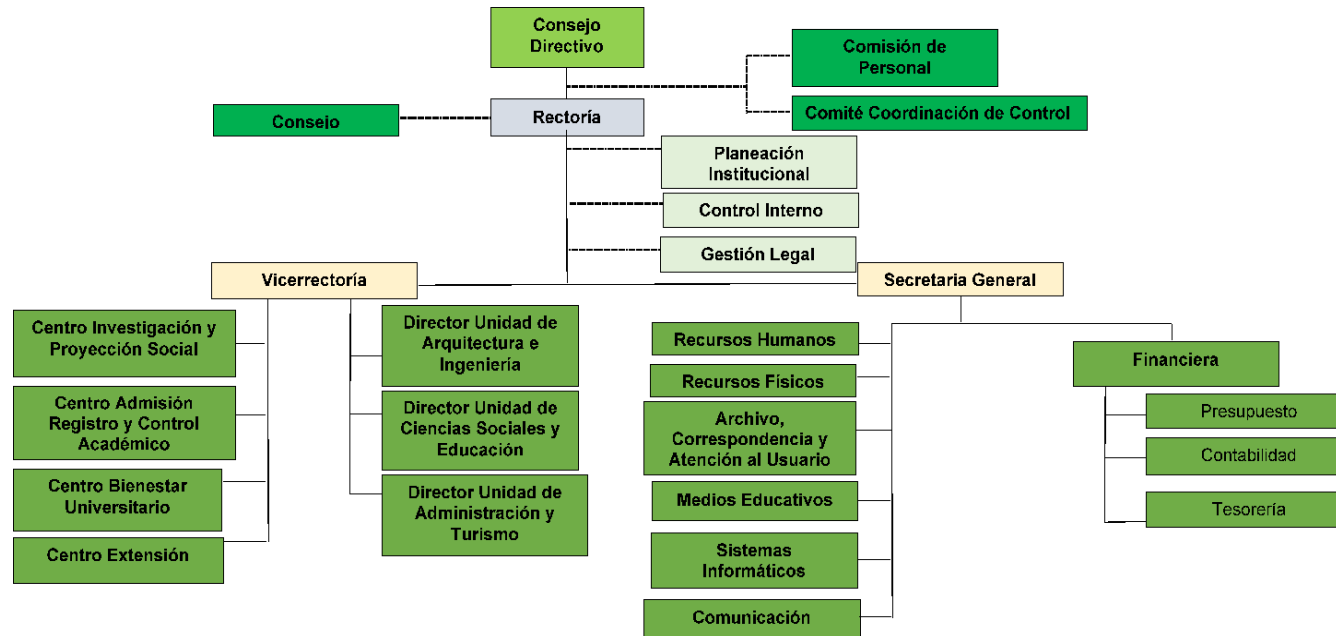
Consejo Directivo

Comisión de Personal

Comité Coordinación de Control

Consejo

Rectoría

Planeación Institucional

Control Interno

Gestión Legal

Vicerrectoría

Secretaria General

Centro Investigación y Proyección Social

Centro Admisión Registro y Control Académico

Centro Bienestar Universitario

Centro Extensión

Director Unidad de Arquitectura e Ingeniería

Director Unidad de Ciencias Sociales y Educación

Director Unidad de Administración y Turismo

Recursos Humanos

Recursos Físicos

Archivo, Correspondencia y Atención al Usuario

Medios Educativos

Sistemas Informáticos

Comunicación

Financiera

Presupuesto

Contabilidad

Tesorería